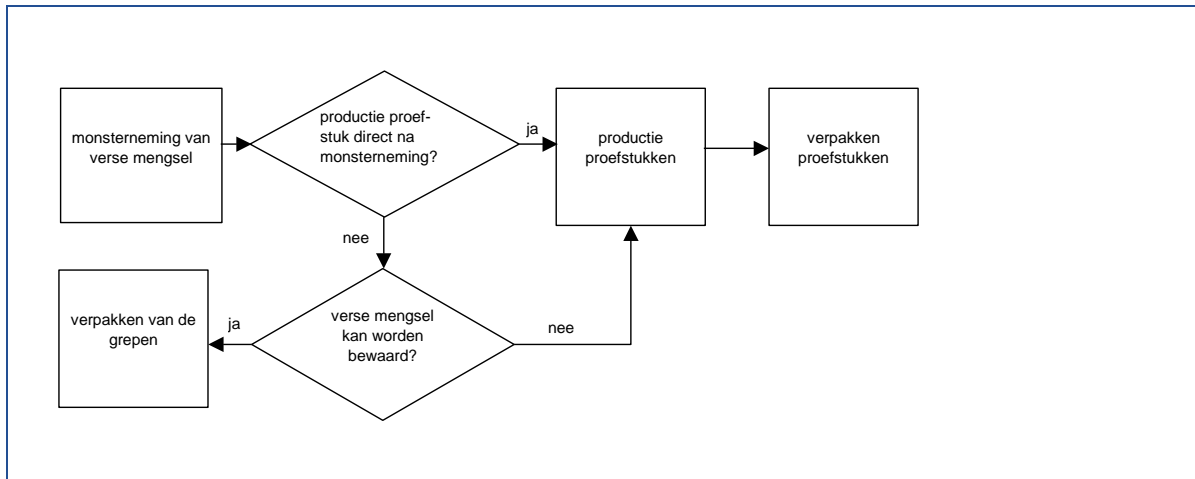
monsterneming van verse mengsel

productie proefstuk direct na monsterneming?

ja

productie proefstukken

verpakken proefstukken

nee

verpakken van de grepen

ja

verse mengsel kan worden bewaard?

nee